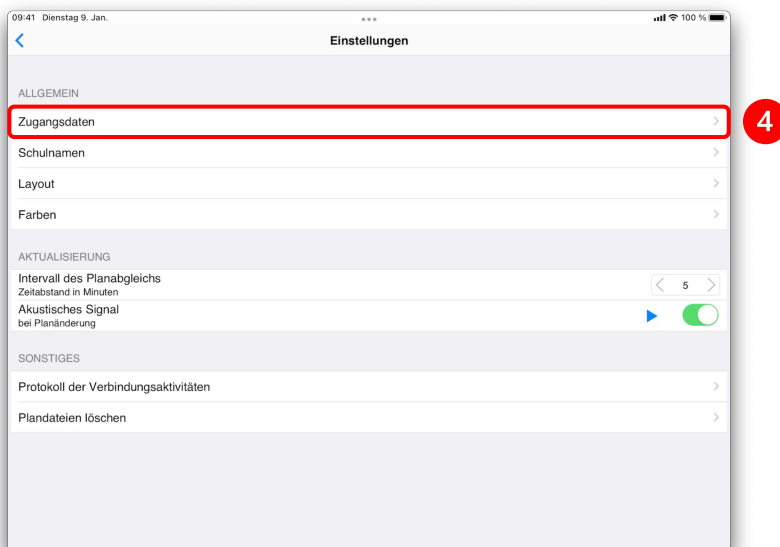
09:41 Dienstag 9. Jan.

100 %

Einstellungen

ALLGEMEIN

Zugangsdaten

4

Schulnamen

Layout

Farben

AKTUALISIERUNG

Intervall des Planabgleichs
Zeitabstand in Minuten

5

Akustisches Signal
bei Planänderung

SONSTIGES

Protokoll der Verbindungsaktivitäten

Plandateien löschen